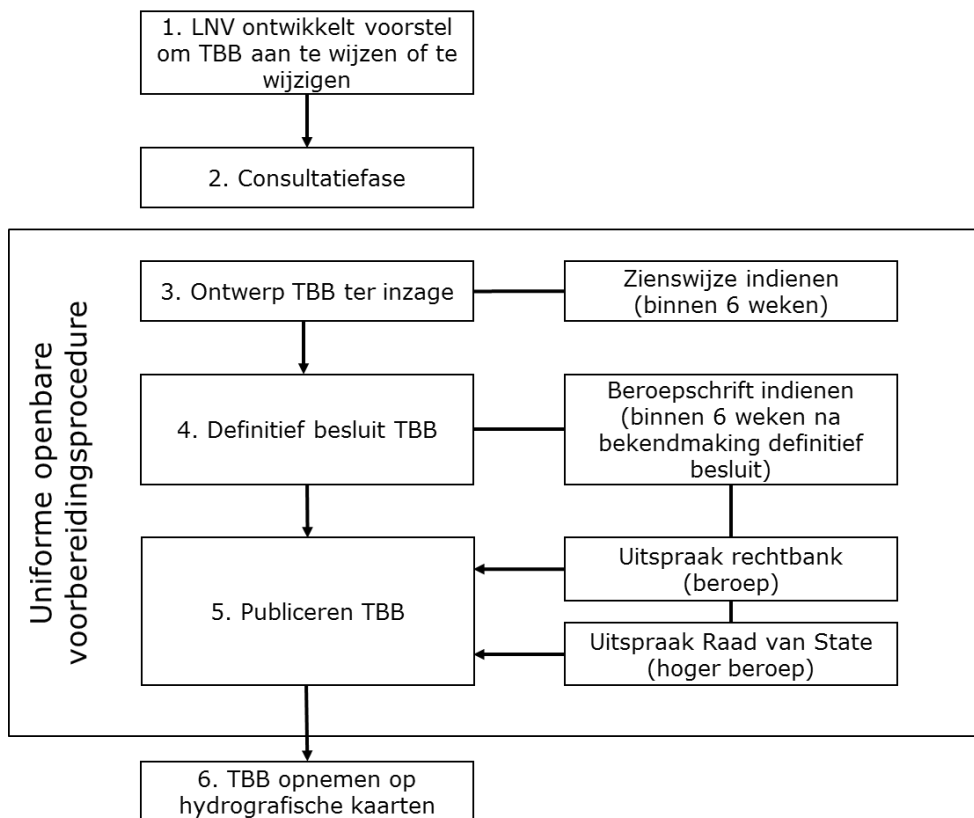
1. LNV ontwikkelt voorstel om TBB aan te wijzen of te wijzigen

2. Consultatiefase

Uniforme openbare voorbereidingsprocedure

3. Ontwerp TBB ter inzage

Zienswijze indienen (binnen 6 weken)

4. Definitief besluit TBB

Beroepschrift indienen (binnen 6 weken na bekendmaking definitief besluit)

5. Publiceren TBB

Uitspraak rechtbank (beroep)

Uitspraak Raad van State (hoger beroep)

6. TBB opnemen op hydrografische kaarten